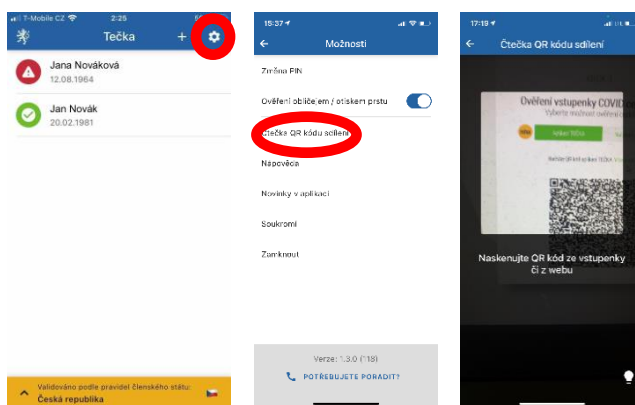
T-Mobile CZ 2:25

Tečka

Jana Nováková
12.08.1964

Jan Novák
20.02.1981

Validováno podle pravidel členského státu:
Česká republika

15:37

Možnosti

Změna PIN

Ověření obličejem / otiskem prstu

Čtečka QR kódu sdílení

Nápověda

Novinky v aplikaci

Soukromí

Zamknout

Verze: 1.3.0 (113)

POTŘEBUJETE PORADIT?

17:19

Čtečka QR kódu sdílení

Ověření vstupenky COVID

Naskenujte QR kód ze vstupenky či z webu